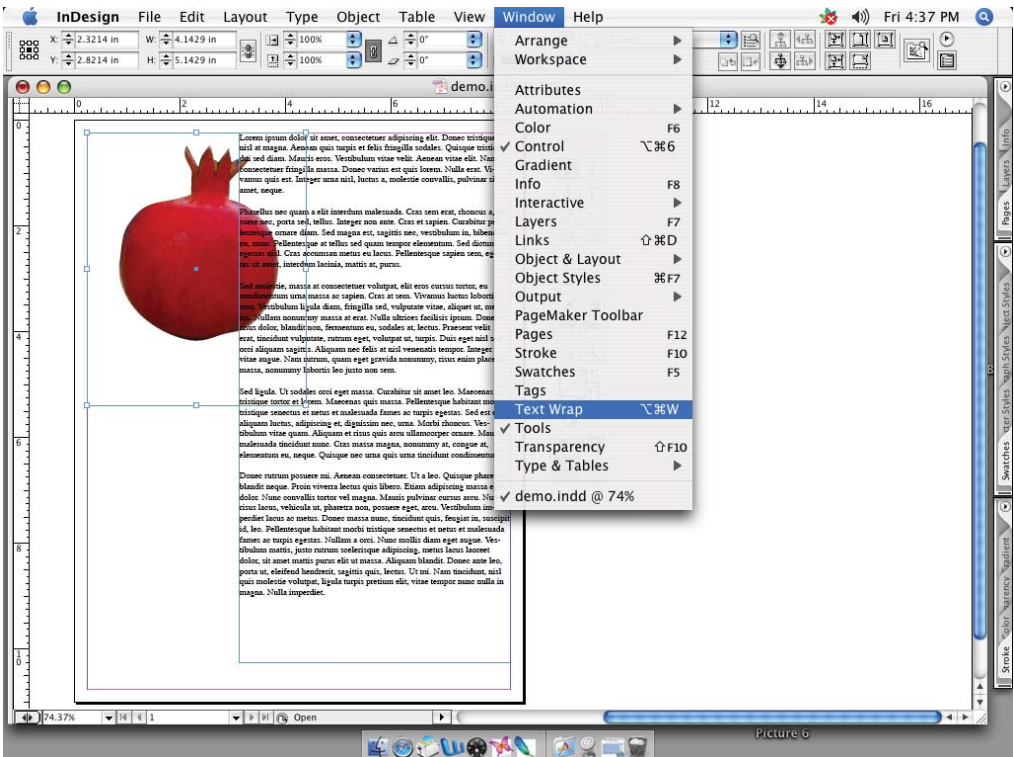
InDesign File Edit Layout Type Object Table View Window Help

Fri 4:37 PM

X: 2.3214 in W: 4.1429 in 100%
Y: 2.8214 in H: 5.1429 in 100%
0° 0°

demo.i

0 2 4 6 12 14 16

Arrange
Workspace

Attributes
Automation
Color F6
✓ Control ⌥⌘6
Gradient
Info F8
Interactive
Layers F7
Links ⇧⌘D
Object & Layout
Object Styles ⌘F7
Output
PageMaker Toolbar
Pages F12
Stroke F10
Swatches F5
Tags
Text Wrap ⌥⌘W
✓ Tools
Transparency ⇧F10
Type & Tables

✓ demo.indd @ 74%

Lorem ipsum dolor sit amet, consectetuer adipiscing elit. Donec tristique nisl at magna. Aenean quis turpis et felis fringilla sodales. Quisque tristique dui sed diam. Mauris eros. Vestibulum vitae velit. Aenean vitae elit. Nam consectetuer fringilla massa. Doneo varius est quis lorem. Nulla erat. Vivamus quis est. Integer urna nisl, luctus a, molestie convallis, pulvinar sit amet, neque.

Phasellus neo quam a elit interdum malesuada. Cras sem erat, rhoncus a, tuere nec, porta sed, tellus. Integer non ante. Cras et sapien. Curabitur pellentesque ornare diam. Sed magna est, sagittis nec, vestibulum in, bibendum eu, nunc. Pellentesque at tellus sed quam tempor elementum. Sed dictum egestas nisl. Cras accumsan metus eu lacus. Pellentesque sapien sem, egestas sit amet, interdum lacinia, mattis at, purus.

Sed molestie, massa at consectetuer volutpat, elit eros cursus tortor, eu condimentum urna massa ac sapien. Cras at sem. Vivamus luctus lobortis sem. Vestibulum ligula diam, fringilla sed, vulputate vitae, aliquet ut, metus. Nullam nonummy massa at erat. Nulla ultrices facilisis ipsum. Donec lacus dolor, blandit non, fermentum eu, sodales at, lectus. Praesent velit erat, tincidunt vulputate, rutrum eget, volutpat ut, turpis. Duis eget nisl sem orci aliquam sagittis. Aliquam nec felis at nisl venenatis tempor. Integer vitae augue. Nam rutrum, quam eget gravida nonummy, risus enim placerat massa, nonummy lobortis leo justo non sem.

Sed ligula. Ut sodales orci eget massa. Curabitur sit amet leo. Maecenas tristique tortor et lorem. Maecenas quis massa. Pellentesque habitant morbi tristique senectus et netus et malesuada fames ac turpis egestas. Sed est est, aliquam luctus, adipiscing et, dignissim nec, urna. Morbi rhoncus. Vestibulum vitae quam. Aliquam et risus quis arcu ullamcorper ornare. Mauris malesuada tincidunt nunc. Cras massa magna, nonummy at, congue at, elementum eu, neque. Quisque nec urna quis urna tincidunt condimentum.

Donec rutrum posuere mi. Aenean consectetuer. Ut a leo. Quisque pharetra blandit neque. Proin viverra lectus quis libero. Etiam adipiscing massa eu dolor. Nunc convallis tortor vel magna. Mauris pulvinar cursus arcu. Nunc risus lacus, vehicula ut, pharetra non, posuere eget, arcu. Vestibulum imperdiet lacus ac metus. Donec massa nunc, tincidunt quis, feugiat in, suscipit id, leo. Pellentesque habitant morbi tristique senectus et netus et malesuada fames ac turpis egestas. Nullam a orci. Nunc mollis diam eget augue. Vestibulum mattis, justo rutrum scelerisque adipiscing, metus lacus laoreet dolor, sit amet mattis purus elit ut massa. Aliquam blandit. Donec ante leo, porta ut, eleifend hendrerit, sagittis quis, lectus. Ut mi. Nam tincidunt, nisl quis molestie volutpat, ligula turpis pretium elit, vitae tempor nunc nulla in magna. Nulla imperdiet.

Info Layers Pages
Object Styles Paragraph Styles
Character Styles Swatches
Gradient Transparency Color Stroke

74.37% 1 Open

Picture 6